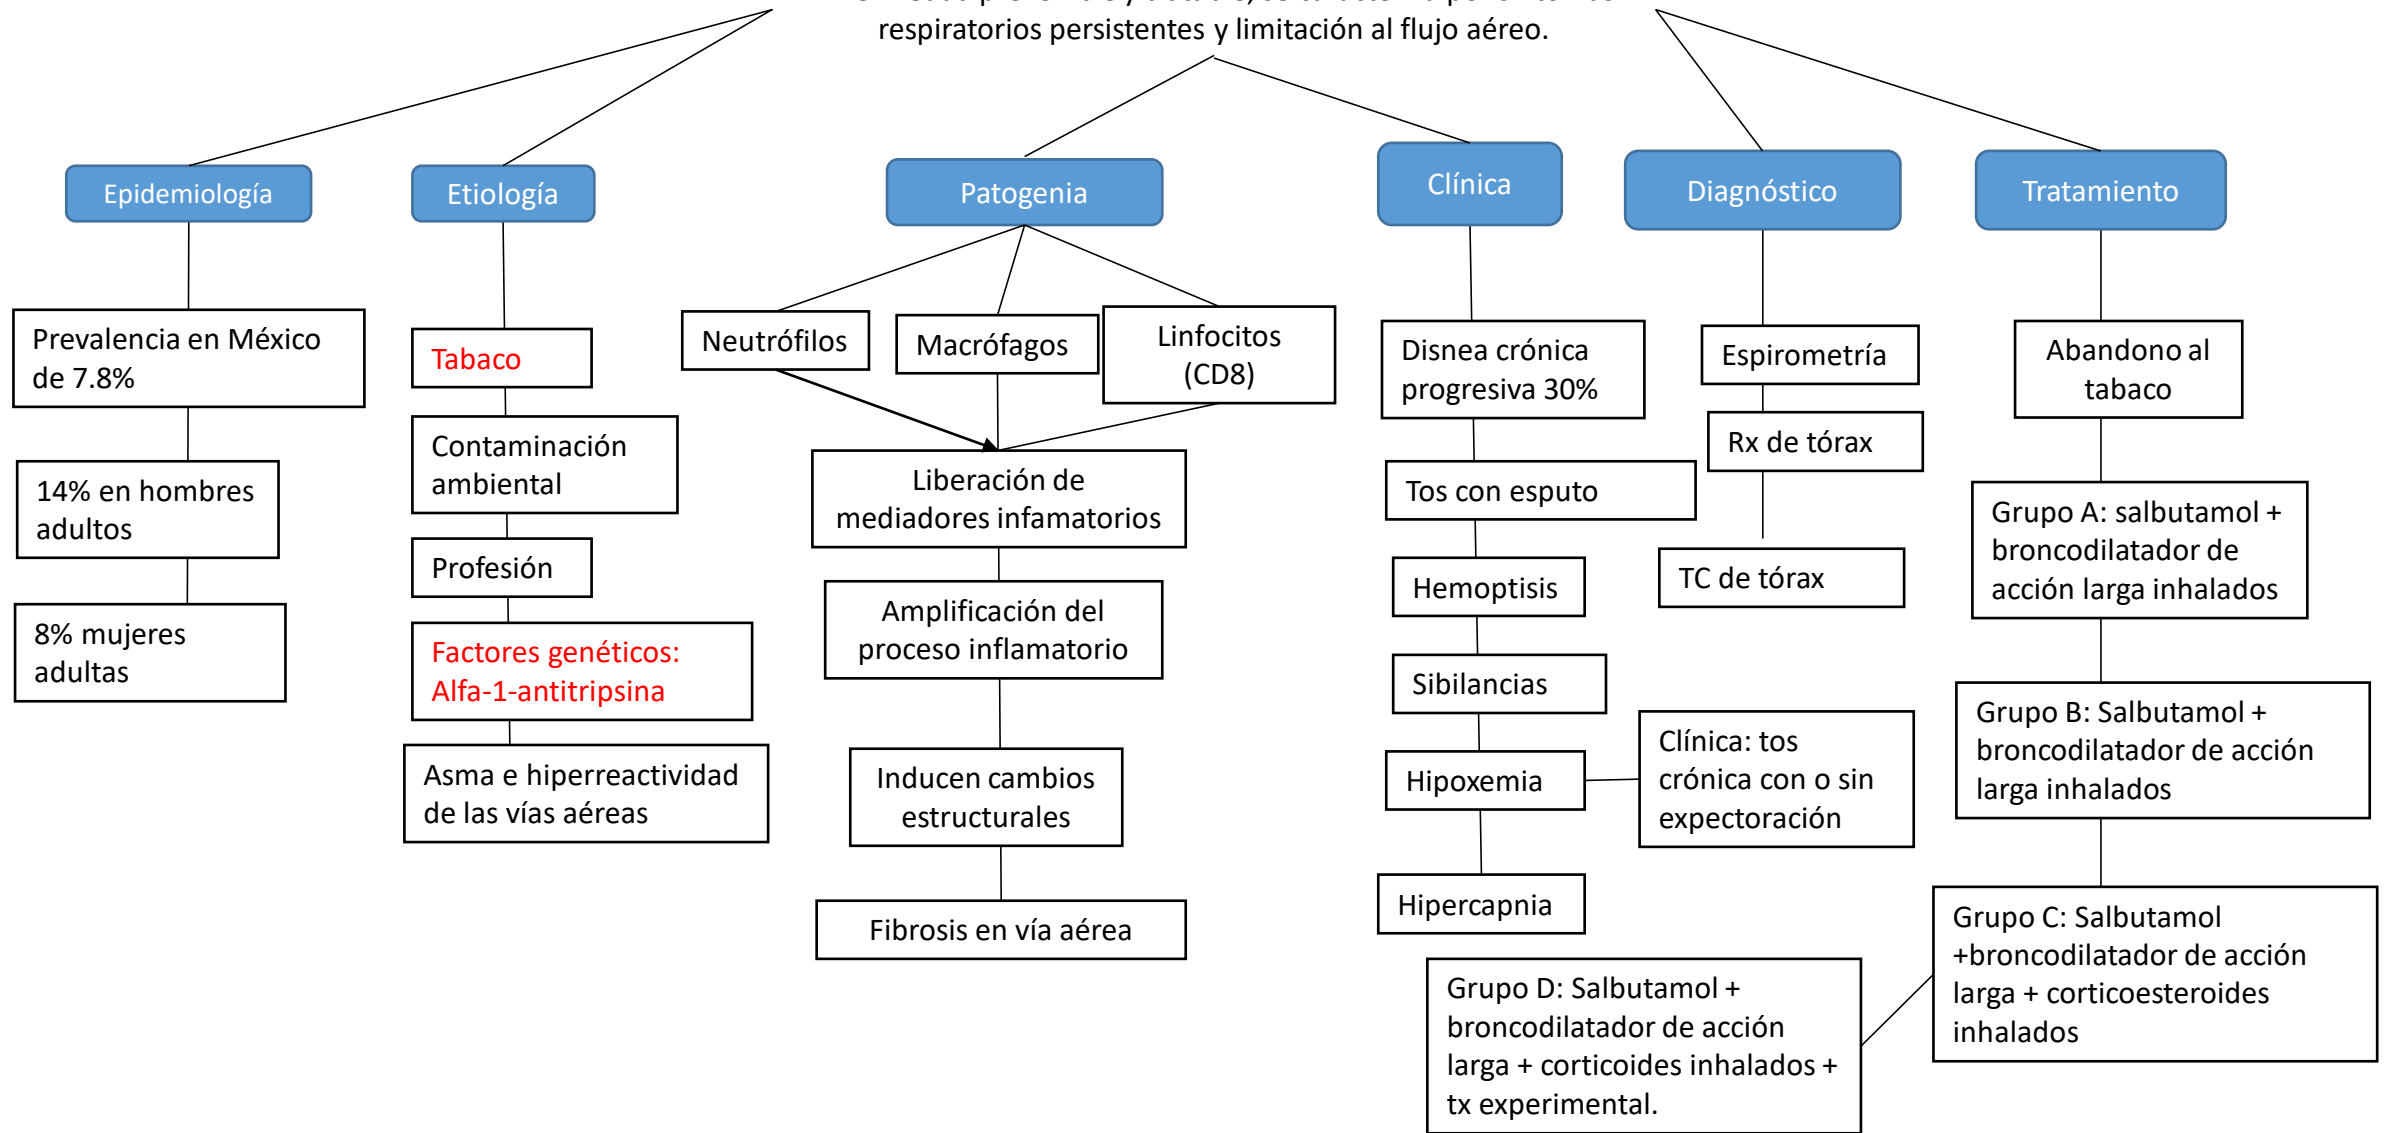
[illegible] respiratorios persistentes y limitación al flujo aéreo.

Epidemiología

Prevalencia en México de 7.8%

14% en hombres adultos

8% mujeres adultas

Etiología

Tabaco

Contaminación ambiental

Profesión

Factores genéticos: Alfa-1-antitripsina

Asma e hiperreactividad de las vías aéreas

Patogenia

Neutrófilos

Macrófagos

Linfocitos (CD8)

Liberación de mediadores infamatorios

Amplificación del proceso inflamatorio

Inducen cambios estructurales

Fibrosis en vía aérea

Clínica

Disnea crónica progresiva 30%

Tos con esputo

Hemoptisis

Sibilancias

Hipoxemia

Clínica: tos crónica con o sin expectoración

Hipercapnia

Diagnóstico

Espirometría

Rx de tórax

TC de tórax

Tratamiento

Abandono al tabaco

Grupo A: salbutamol + broncodilatador de acción larga inhalados

Grupo B: Salbutamol + broncodilatador de acción larga inhalados

Grupo C: Salbutamol +broncodilatador de acción larga + corticoesteroides inhalados

Grupo D: Salbutamol + broncodilatador de acción larga + corticoides inhalados + tx experimental.